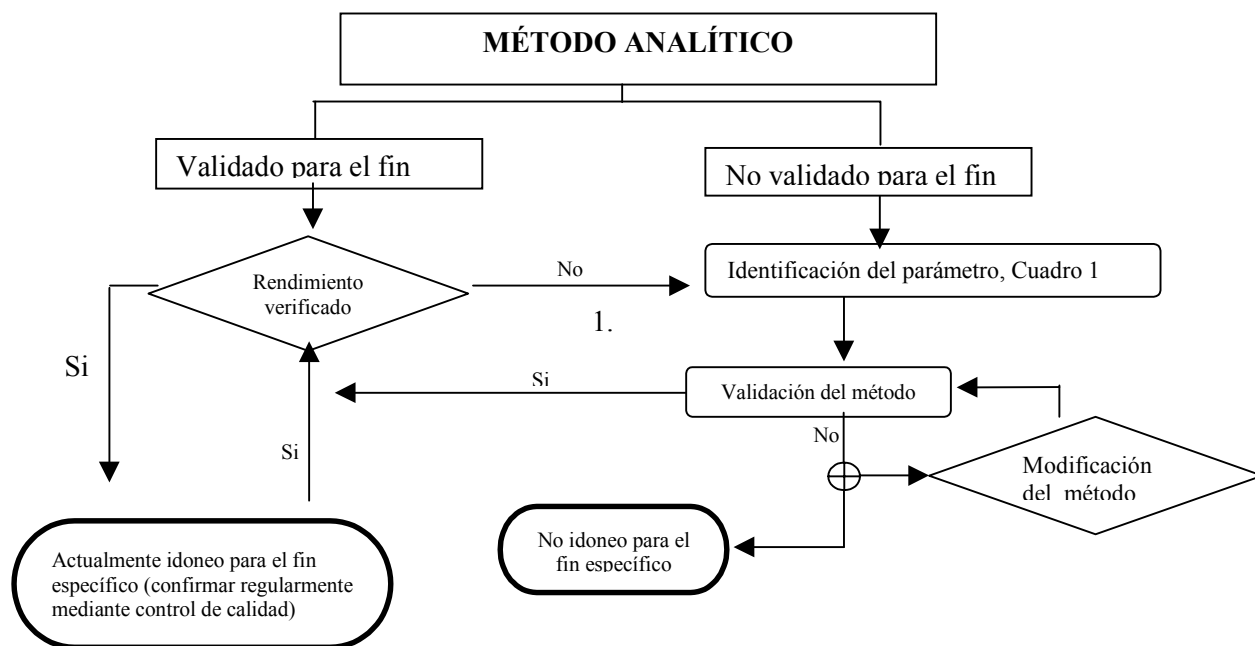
MÉTODO ANALÍTICO

Validado para el fin

No validado para el fin

Rendimiento verificado

No

Identificación del parámetro, Cuadro 1

1.

Si

Si

Validación del método

Si

No

Modificación del método

No idoneo para el fin específico

Actualmente idoneo para el fin específico (confirmar regularmente mediante control de calidad)